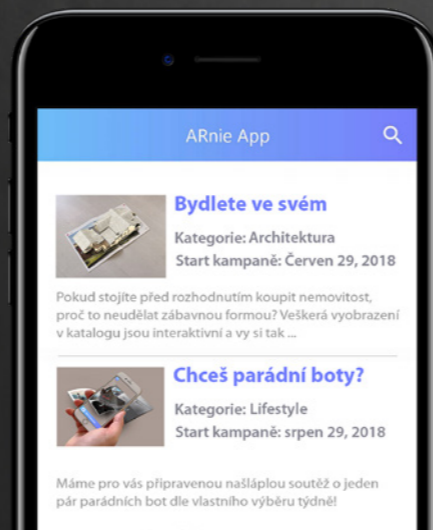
ARnie App

Bydlete ve svém

Kategorie: Architektura
Start kampaně: Červen 29, 2018

Pokud stojíte před rozhodnutím koupit nemovitost, proč to neudělat zábavnou formou? Veškerá vyobrazení v katalogu jsou interaktivní a vy si tak ...

Chceš parádní boty?

Kategorie: Lifestyle
Start kampaně: srpen 29, 2018

Máme pro vás připravenou našláplou soutěž o jeden pár parádních bot dle vlastního výběru týdně!